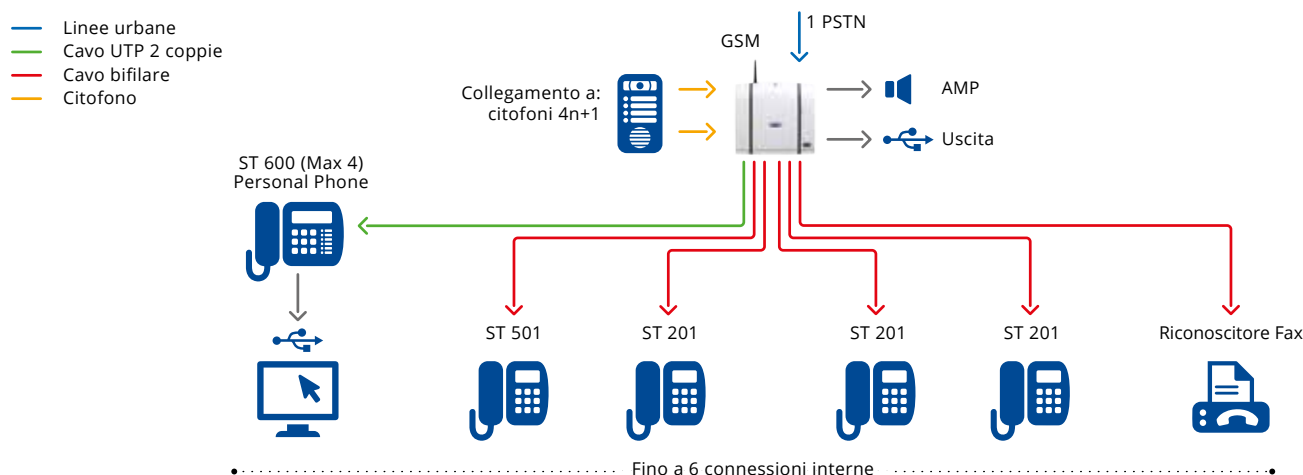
Linee urbane
Cavo UTP 2 coppie
Cavo bifilare
Citofono

1 PSTN
GSM

Collegamento a:
citofoni 4n+1

AMP
Uscita

ST 600 (Max 4)
Personal Phone

ST 501
ST 201
ST 201
ST 201
Riconoscitore Fax

Fino a 6 connessioni interne